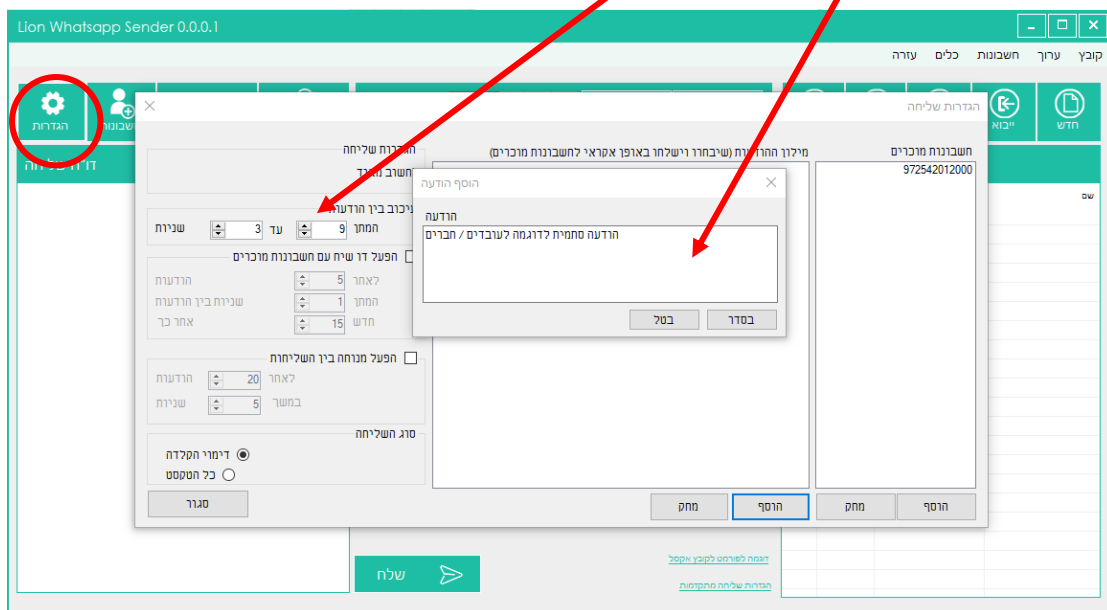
Lion Whatsapp Sender 0.0.0.1

קובץ ערוך חשבונות כלים עזרה

חדש ייבוא

הגדרות חשבונות

דו"ח שליחה

הגדרות שליחה

חשבונות מוכרים
972542012000

מילון ההודעות (שיבחרו וישלחו באופן אקראי לחשבונות מוכרים)

הגדרות שליחה
חשוב מאוד

עיכוב בין הודעות
המתן 9 עד 3 שניות

הפעל דו שיח עם חשבונות מוכרים
לאחר 5 הודעות
המתן 1 שניות בין הודעות
חדש 15 אחר כך

הפעל מנוחה בין השליחות
לאחר 20 הודעות
במשך 5 שניות

סוג השליחה
דימוי הקלדה
כל הטקסט

סגור

הוסף הודעה
הודעה
הודעה סתמית לדוגמה לעובדים / חברים
בסדר בטל

הוסף מחק הוסף מחק

שם

שלח

דוגמה לפורמט לקובץ אקסל
הגדרות שליחה מתקדמות